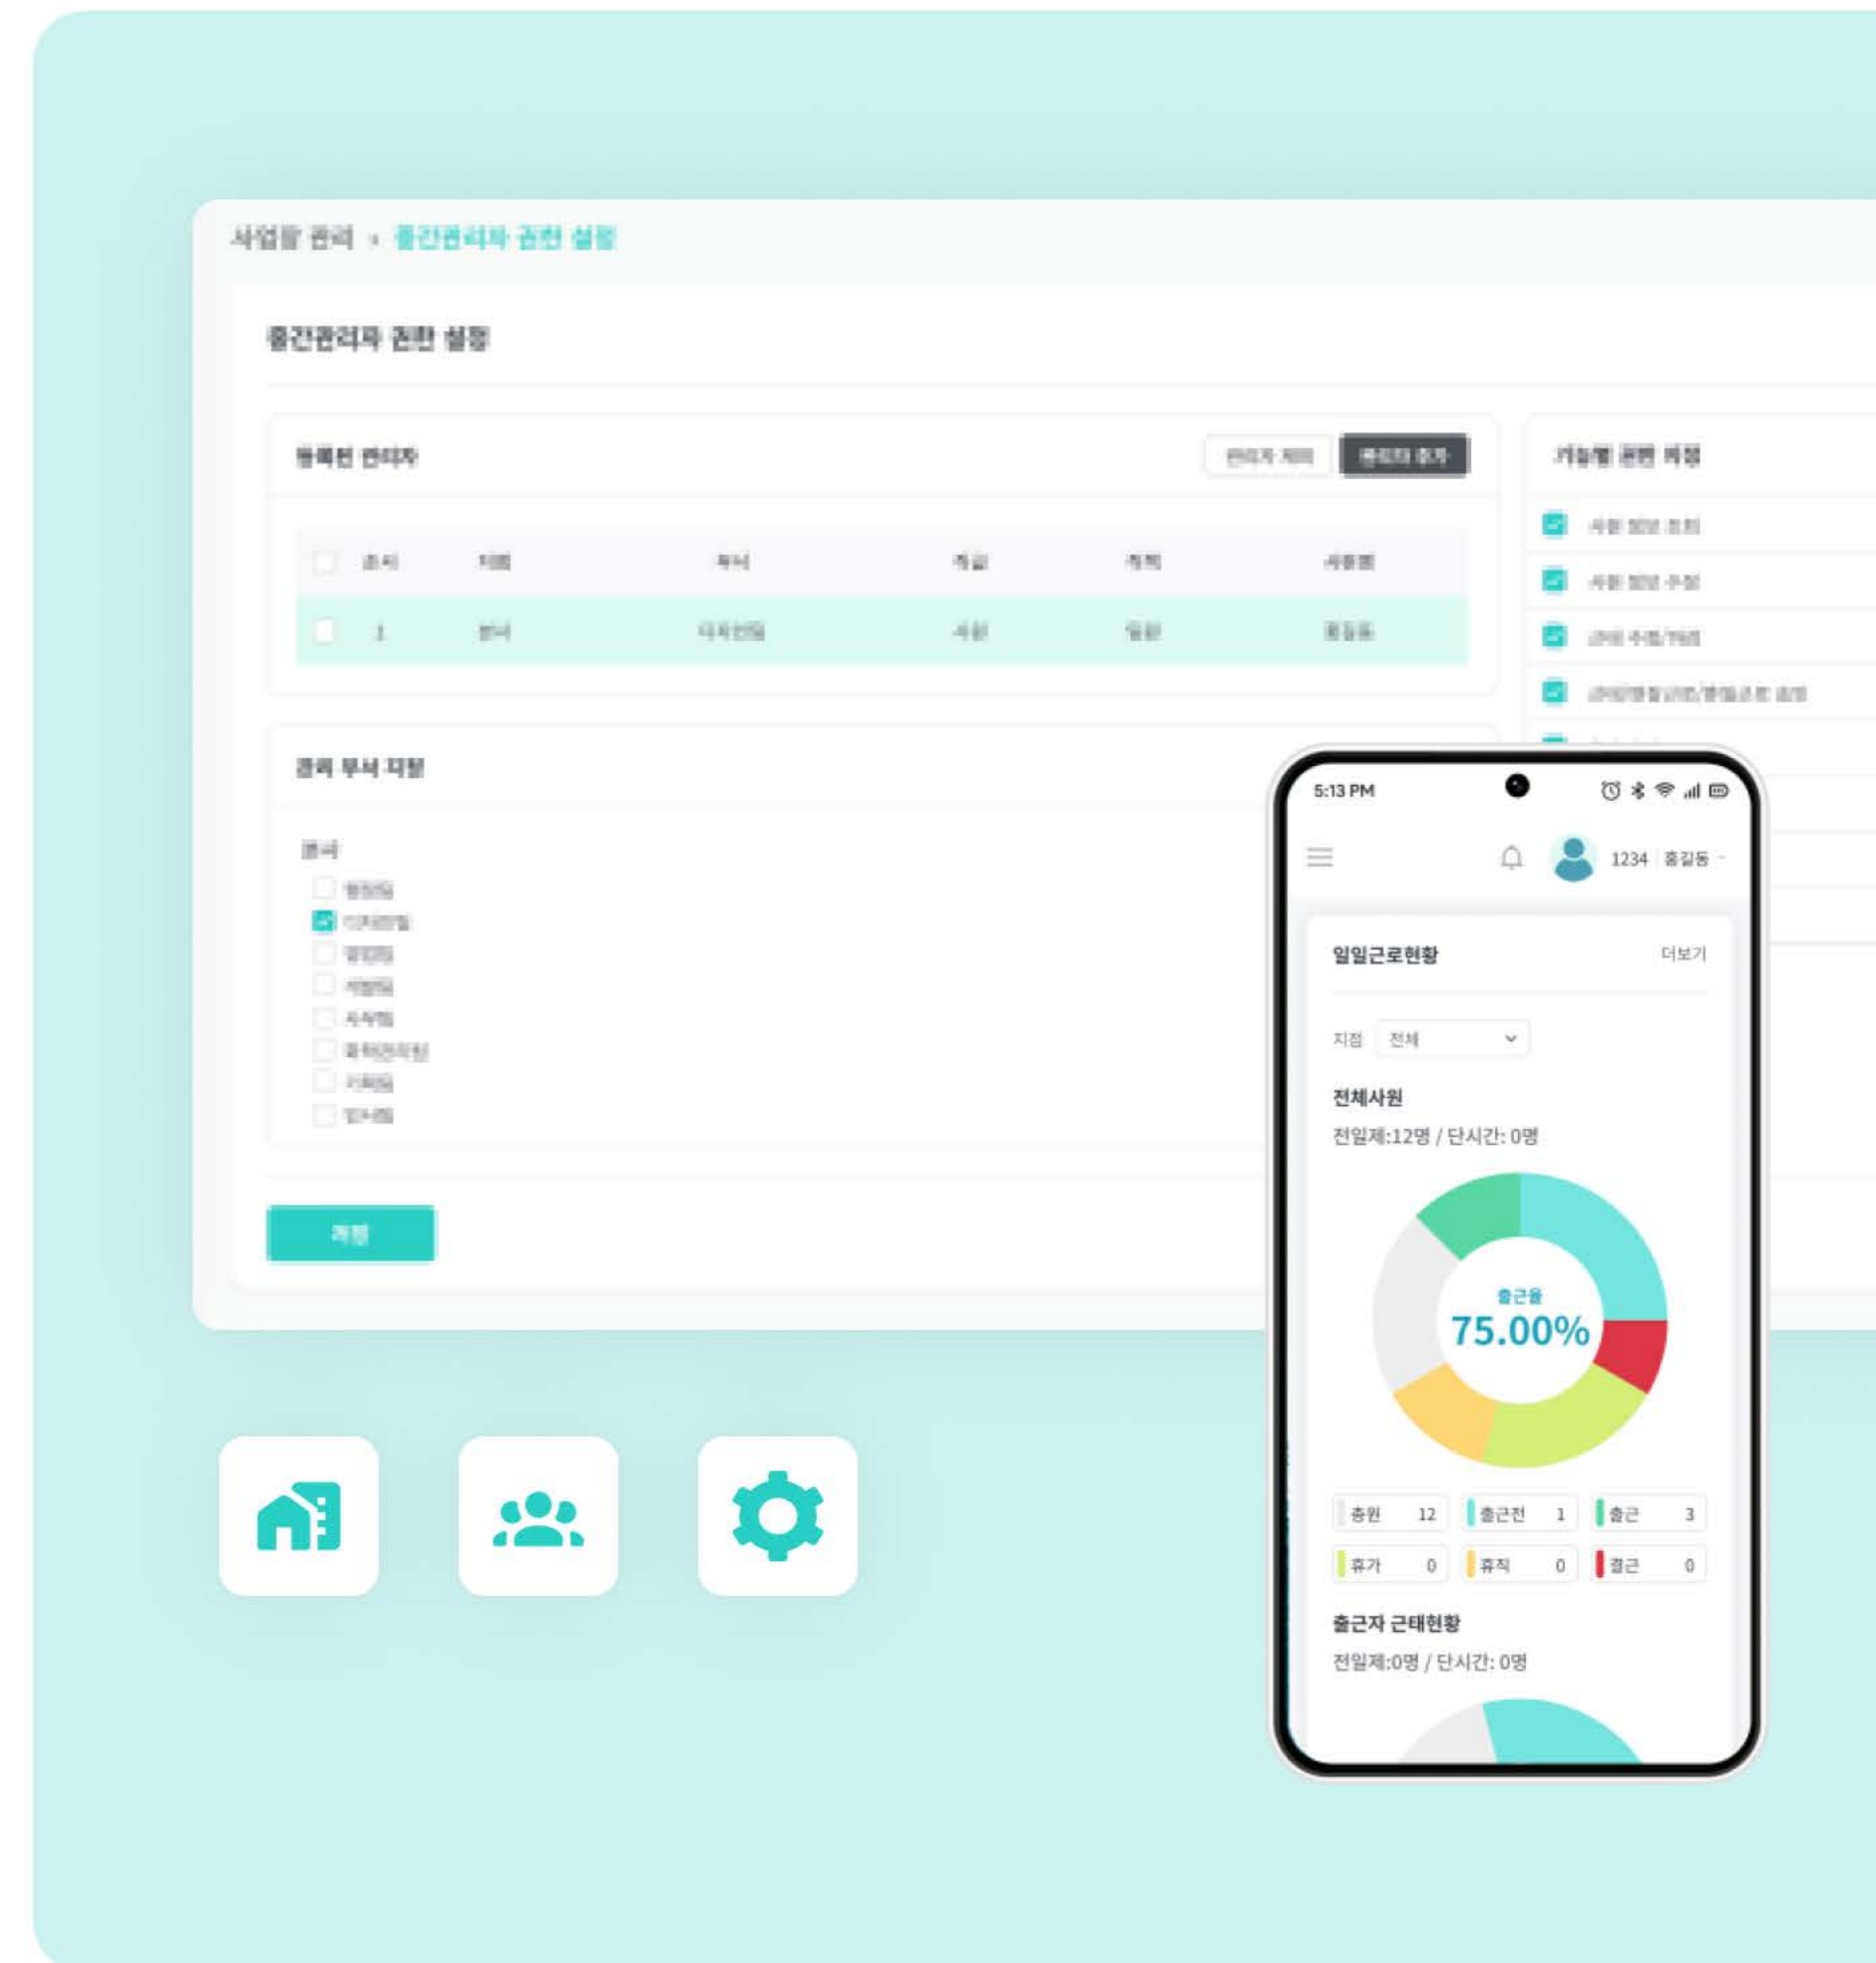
사업장 관리 › 중간관리자 권한 설정

중간관리자 권한 설정

등록된 관리자

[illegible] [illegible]

| | 순서 | 지점 | 부서 | 직급 | 직책 | 사용명 |
|---|---|---|---|---|---|---|
| | 1 | 본사 | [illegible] | 사원 | 팀원 | 홍길동 |

관리 부서 지정

본사
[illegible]
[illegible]
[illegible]
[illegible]
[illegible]
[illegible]
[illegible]
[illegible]

저장

기능별 권한 지정

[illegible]
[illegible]
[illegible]
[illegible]

5:13 PM

1234 홍길동

일일근로현황

더보기

지점 전체

전체사원

전일제:12명 / 단시간: 0명

출근율
75.00%

| 총원 | 12 | 출근전 | 1 | 출근 | 3 |
|---|---|---|---|---|---|
| 휴가 | 0 | 휴직 | 0 | 결근 | 0 |

출근자 근태현황

전일제:0명 / 단시간: 0명